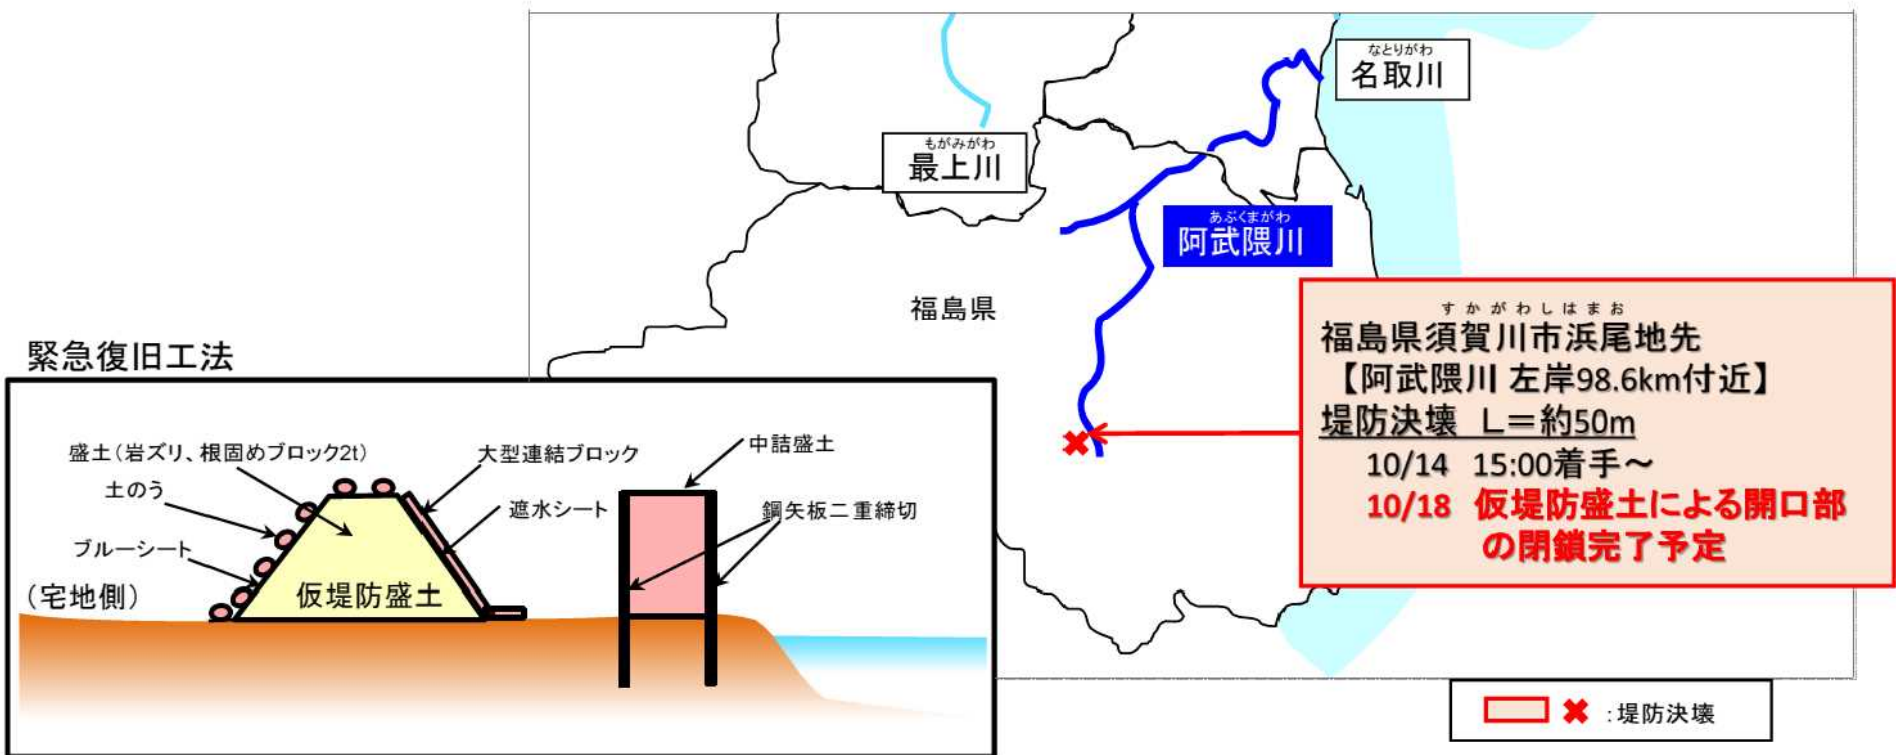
なとりがわ
名取川

もがみがわ
最上川

あぶくまがわ
阿武隈川

福島県

すかがわしはまお
福島県須賀川市浜尾地先
【阿武隈川 左岸98.6km付近】
堤防決壊 L＝約50m
10/14 15:00着手～
10/18 仮堤防盛土による開口部の閉鎖完了予定

緊急復旧工法

盛土（岩ズリ、根固めブロック2t）
土のう
ブルーシート
（宅地側）
仮堤防盛土
大型連結ブロック
遮水シート
中詰盛土
鋼矢板二重締切

：堤防決壊